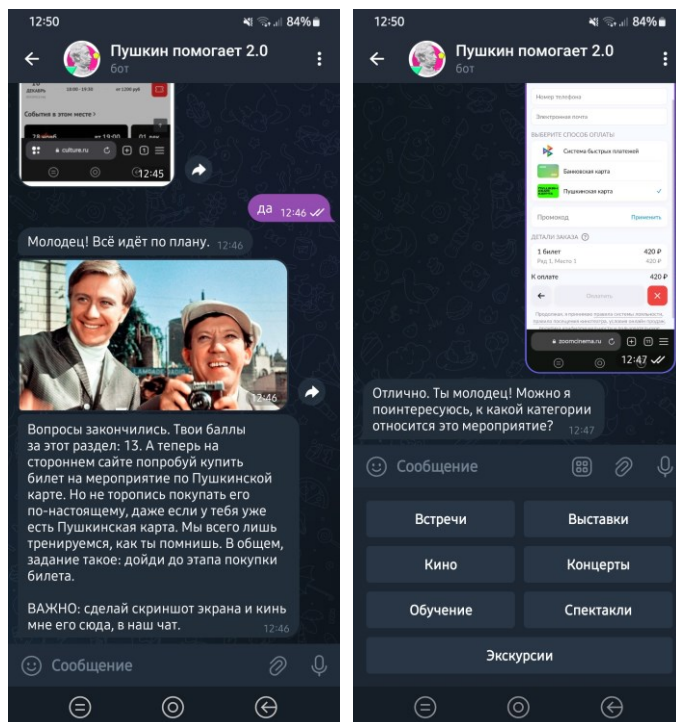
12:50
84%
Пушкин помогает 2.0
бот

ДЕКАБРЬ
События в этом месте >
culture.ru
12:45

да 12:46

Молодец! Всё идёт по плану. 12:46

12:46

Вопросы закончились. Твои баллы за этот раздел: 13. А теперь на стороннем сайте попробуй купить билет на мероприятие по Пушкинской карте. Но не торопись покупать его по-настоящему, даже если у тебя уже есть Пушкинская карта. Мы всего лишь тренируемся, как ты помнишь. В общем, задание такое: дойди до этапа покупки билета.

ВАЖНО: сделай скриншот экрана и кинь мне его сюда, в наш чат. 12:46

Сообщение

12:50
84%
Пушкин помогает 2.0
бот

Номер телефона
Электронная почта
ВЫБЕРИТЕ СПОСОБ ОПЛАТЫ
Система быстрых платежей
Банковская карта
Пушкинская карта
Промокод Применить
ДЕТАЛИ ЗАКАЗА
1 билет 420 ₽
Ряд 1, Место 1 420 ₽
К оплате 420 ₽
Оплатить
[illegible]
zoomcinema.ru
12:47

Отлично. Ты молодец! Можно я поинтересуюсь, к какой категории относится это мероприятие? 12:47

Сообщение

Встречи
Выставки
Кино
Концерты
Обучение
Спектакли
Экскурсии